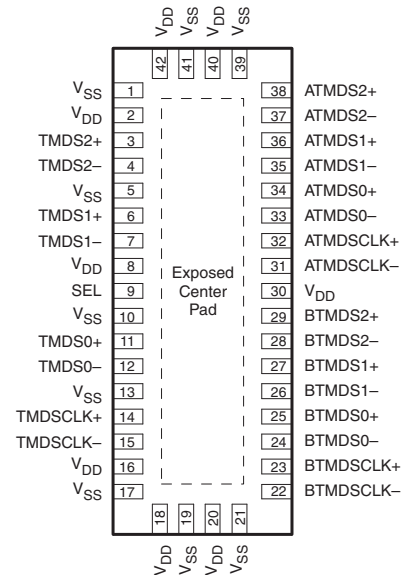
$V_{DD}$ $V_{SS}$ $V_{DD}$ $V_{SS}$

42 41 40 39

$V_{SS}$ 1
$V_{DD}$ 2
TMDS2+ 3
TMDS2– 4
$V_{SS}$ 5
TMDS1+ 6
TMDS1– 7
$V_{DD}$ 8
SEL 9
$V_{SS}$ 10
TMDS0+ 11
TMDS0– 12
$V_{SS}$ 13
TMDSCLK+ 14
TMDSCLK– 15
$V_{DD}$ 16
$V_{SS}$ 17

Exposed Center Pad

38 ATMDS2+
37 ATMDS2–
36 ATMDS1+
35 ATMDS1–
34 ATMDS0+
33 ATMDS0–
32 ATMDSCLK+
31 ATMDSCLK–
30 $V_{DD}$
29 BTMDS2+
28 BTMDS2–
27 BTMDS1+
26 BTMDS1–
25 BTMDS0+
24 BTMDS0–
23 BTMDSCLK+
22 BTMDSCLK–

18 19 20 21

$V_{DD}$ $V_{SS}$ $V_{DD}$ $V_{SS}$